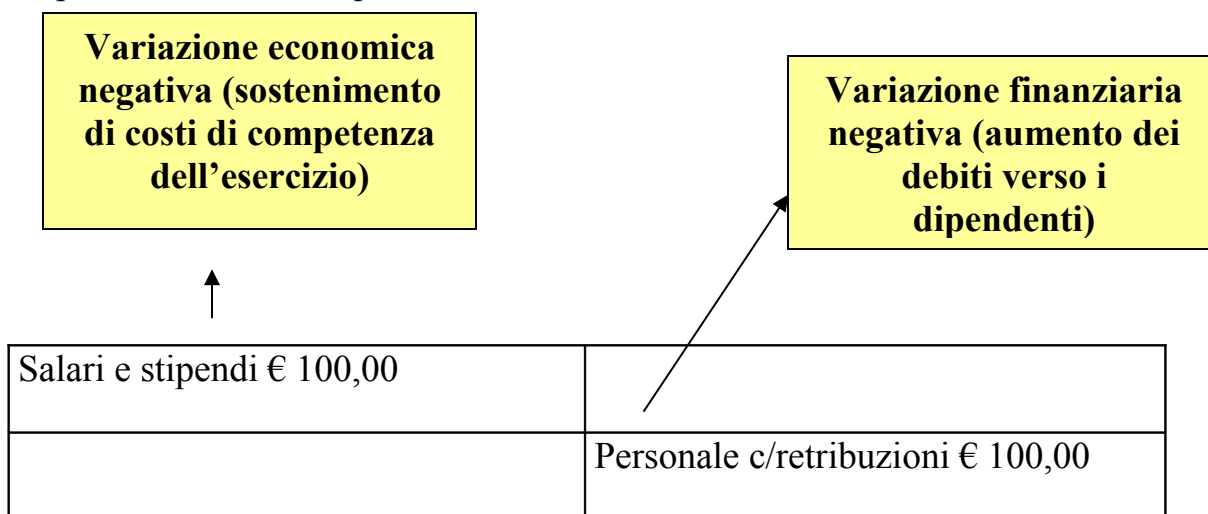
**Variazione economica negativa (sostenimento di costi di competenza dell'esercizio)**

**Variazione finanziaria negativa (aumento dei debiti verso i dipendenti)**

| Salari e stipendi € 100,00 | |
|---|---|
| | Personale c/retribuzioni € 100,00 |